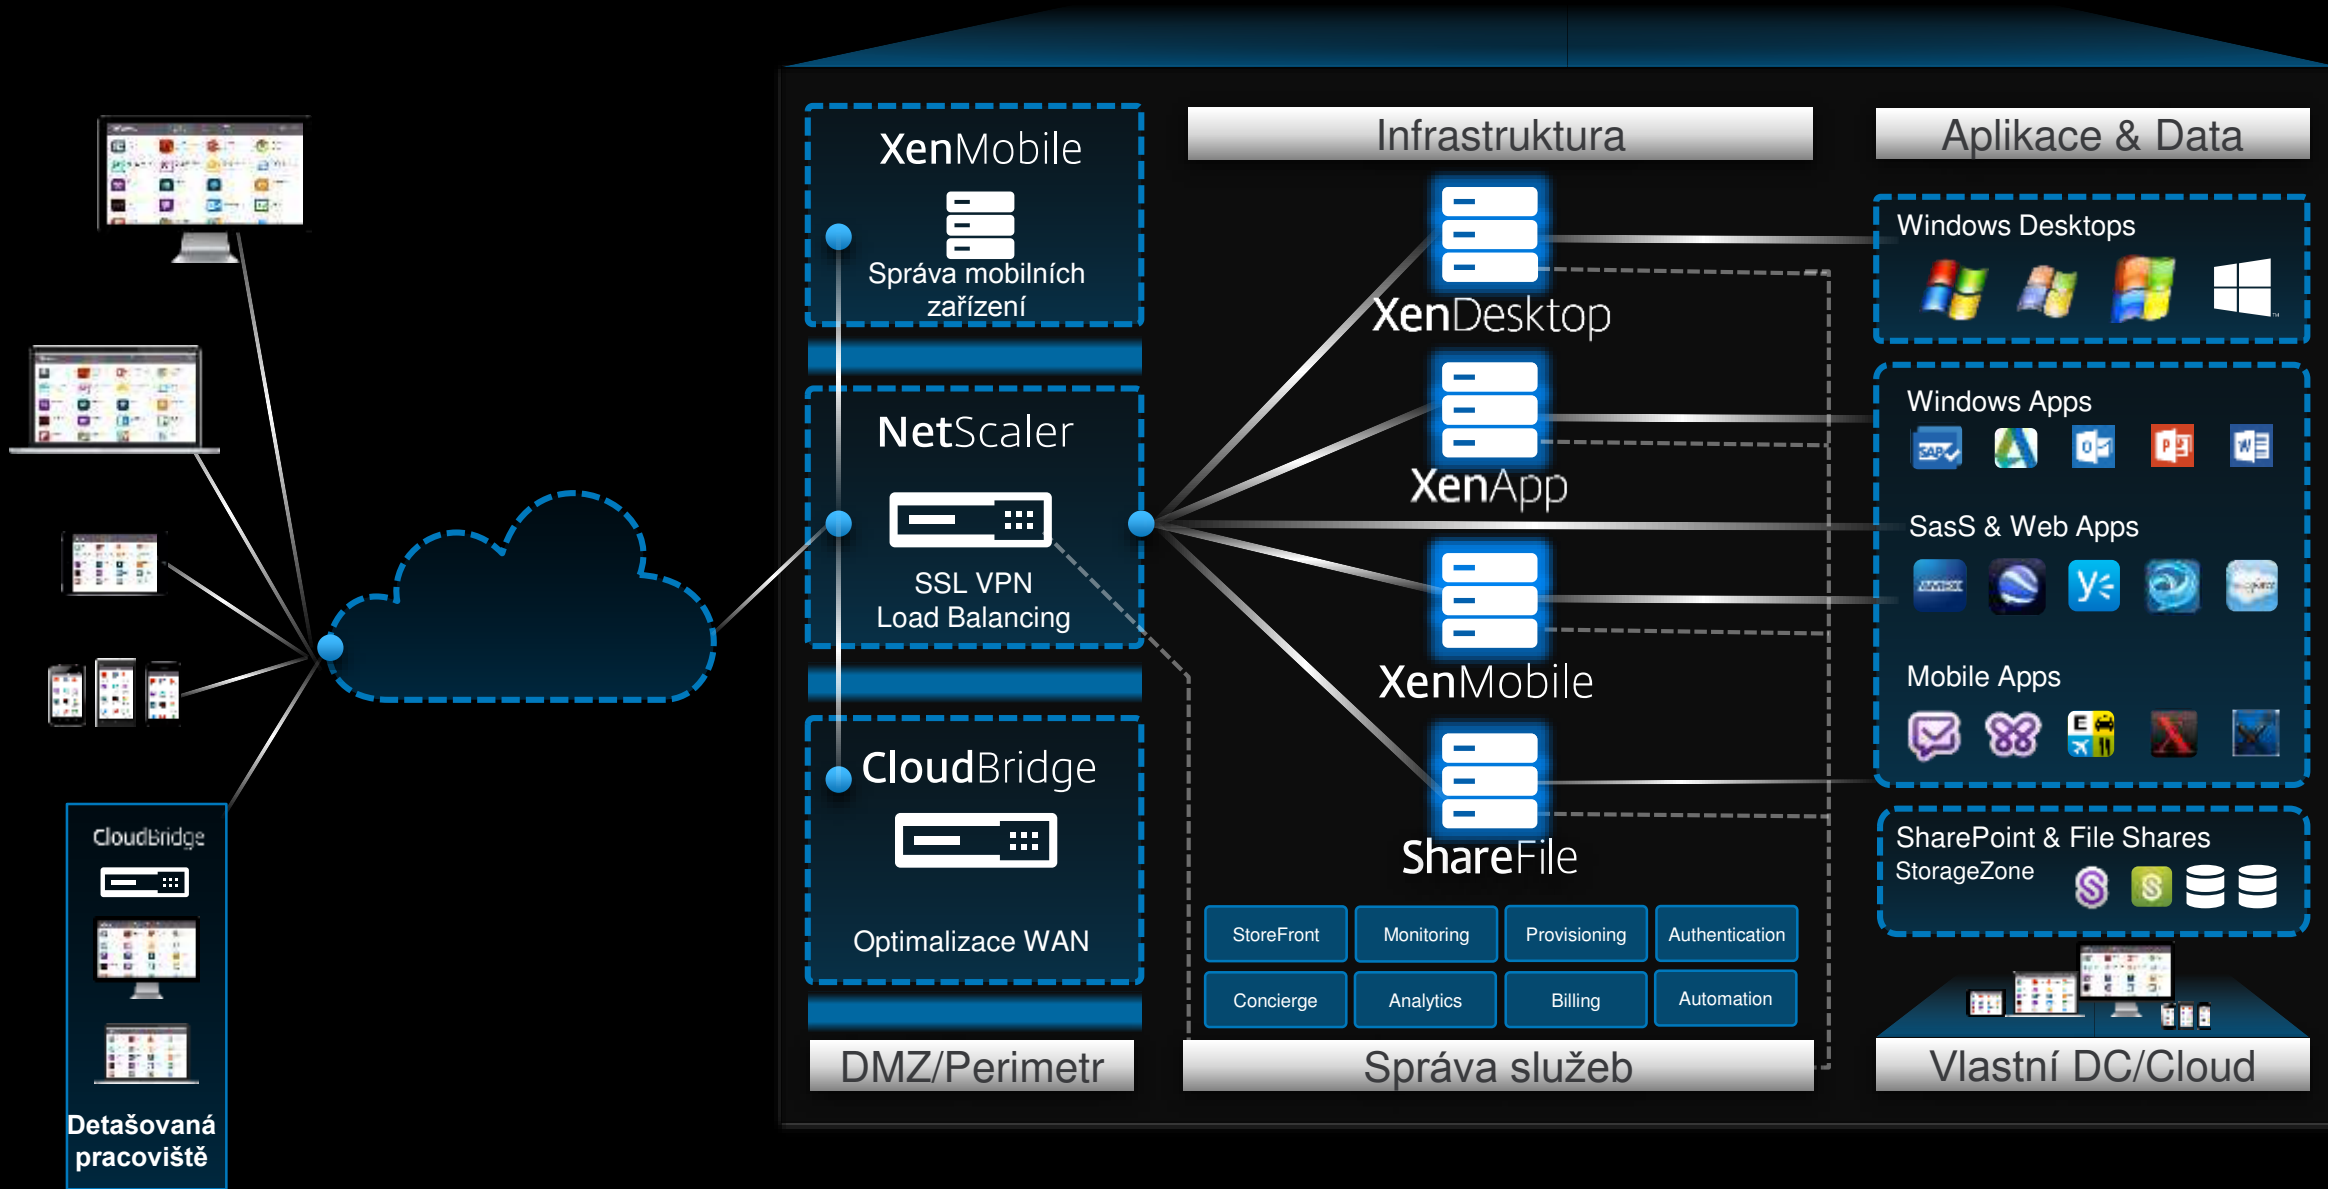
XenMobile
Správa mobilních zařízení

NetScaler
SSL VPN
Load Balancing

CloudBridge
Optimalizace WAN

DMZ/Perimetr

Infrastruktura

XenDesktop

XenApp

XenMobile

ShareFile

| StoreFront | Monitoring | Provisioning | Authentication |
|---|---|---|---|
| Concierge | Analytics | Billing | Automation |

Správa služeb

Aplikace & Data

Windows Desktops

Windows Apps

SasS & Web Apps

Mobile Apps

SharePoint & File Shares
StorageZone

Vlastní DC/Cloud

CloudBridge

Detašovaná pracoviště